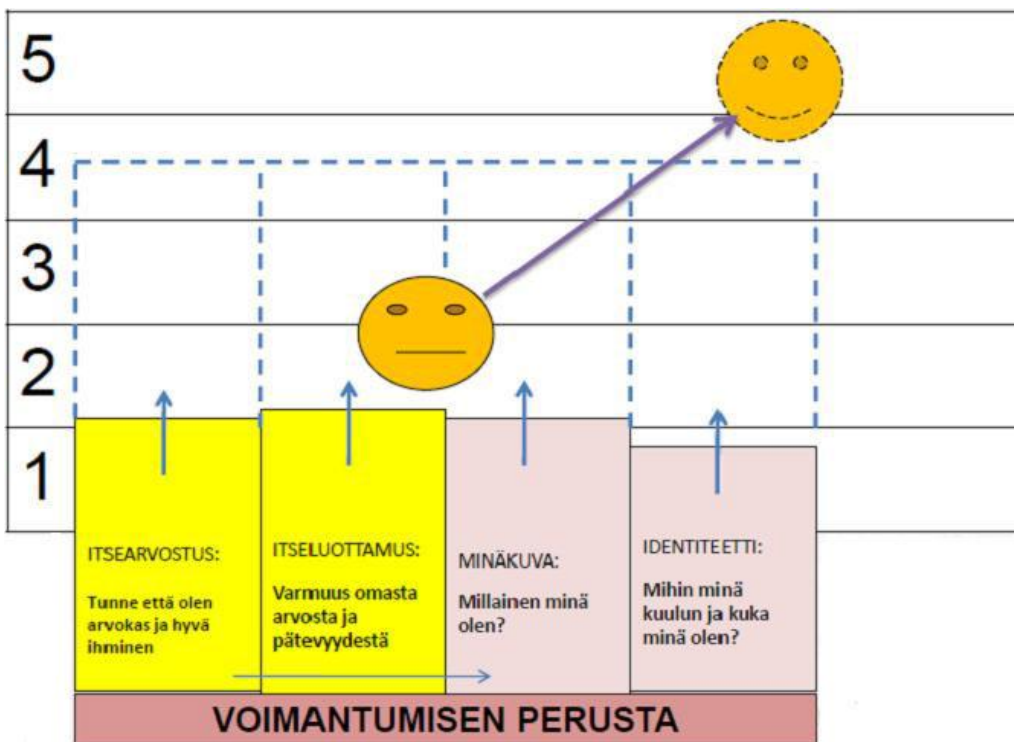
5

4

3

2

1

ITSEARVOSTUS:

Tunne että olen arvokas ja hyvä ihminen

ITSELUOTTAMUS:

Varmuus omasta arvosta ja pätevyydestä

MINÄKUVA:

Millainen minä olen?

IDENTITEETTI:

Mihin minä kuulun ja kuka minä olen?

VOIMANTUMISEN PERUSTA